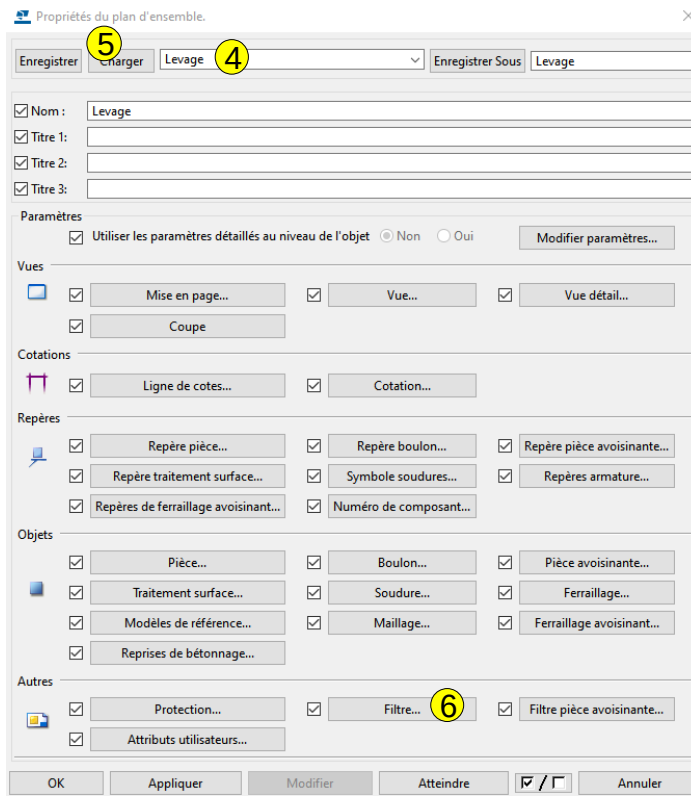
Propriétés du plan d'ensemble.

Enregistrer 5 Charger Levage 4 Enregistrer Sous Levage

Nom : Levage
Titre 1:
Titre 2:
Titre 3:

Paramètres
Utiliser les paramètres détaillés au niveau de l'objet Non Oui Modifier paramètres...

Vues
Mise en page... Vue... Vue détail...
Coupe

Cotations
Ligne de cotes... Cotation...

Repères
Repère pièce... Repère boulon... Repère pièce avoisinante...
Repère traitement surface... Symbole soudures... Repères armature...
Repères de ferraillage avoisinant... Numéro de composant...

Objets
Pièce... Boulon... Pièce avoisinante...
Traitement surface... Soudure... Ferraillage...
Modèles de référence... Maillage... Ferraillage avoisinant...
Reprises de bétonnage...

Autres
Protection... Filtre... 6 Filtre pièce avoisinante...
Attributs utilisateurs...

OK Appliquer Modifier Atteindre Annuler